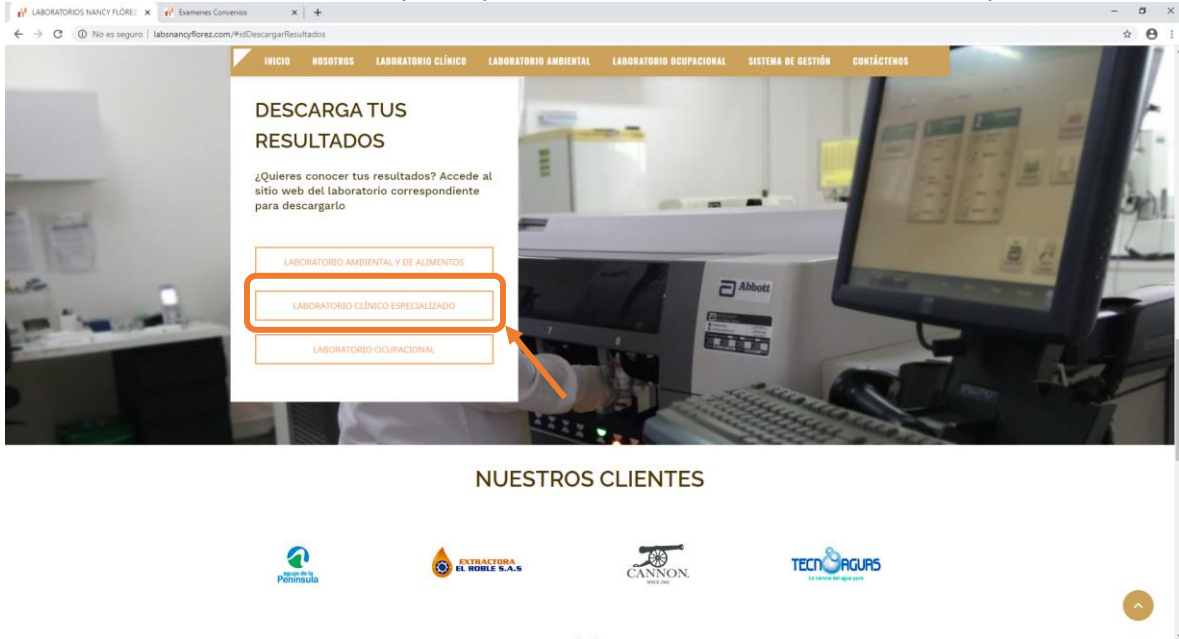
LABORATORIOS NANCY FLÓREZ ×
Examenes Convenios ×
+

No es seguro | labsnancyflorez.com/#idDescargarResultados

INICIO NOSOTROS LABORATORIO CLÍNICO LABORATORIO AMBIENTAL LABORATORIO OCUPACIONAL SISTEMA DE GESTIÓN CONTÁCTENOS

DESCARGA TUS RESULTADOS

¿Quieres conocer tus resultados? Accede al sitio web del laboratorio correspondiente para descargarlo

LABORATORIO AMBIENTAL Y DE ALIMENTOS

LABORATORIO CLÍNICO ESPECIALIZADO

LABORATORIO OCUPACIONAL

Abbott

NUESTROS CLIENTES

aguas de la Península

EXTRACTORA EL ROBLE S.A.S

CANNON. SINCE 1915

TECNOAGUAS
La ciencia del agua pura